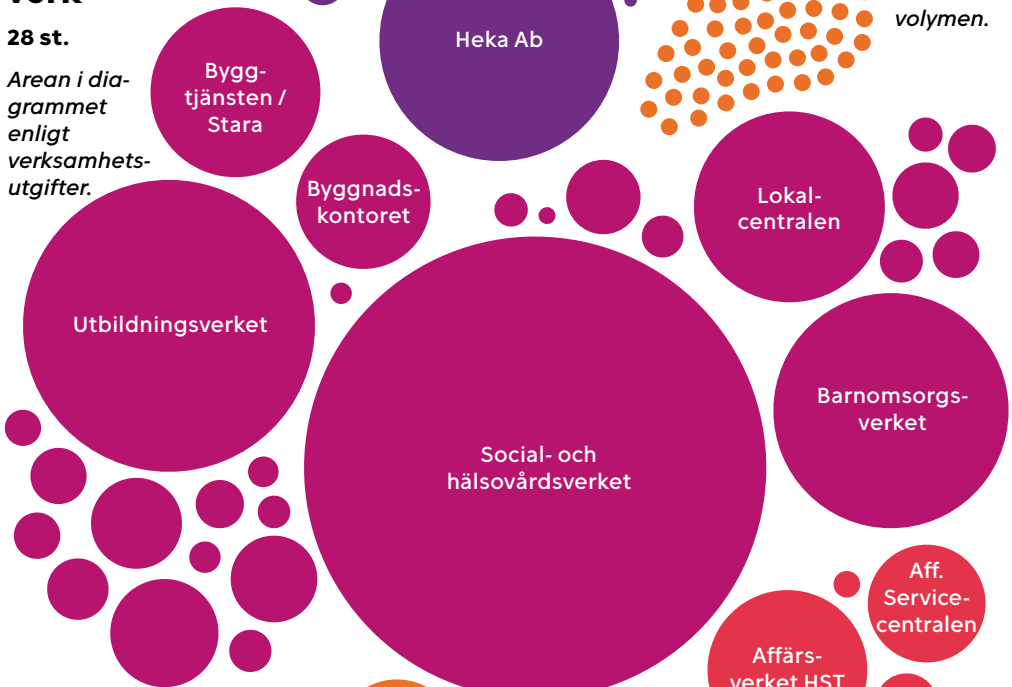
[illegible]

28 st.

Arean i diagrammet enligt verksamhetsutgifter.

volymen.

Heka Ab

Byggtjänsten / Stara

Byggnadskontoret

Lokalcentralen

Utbildningsverket

Barnomsorgsverket

Social- och hälsovårdsverket

Aff. Servicecentralen

Affärsverket HST